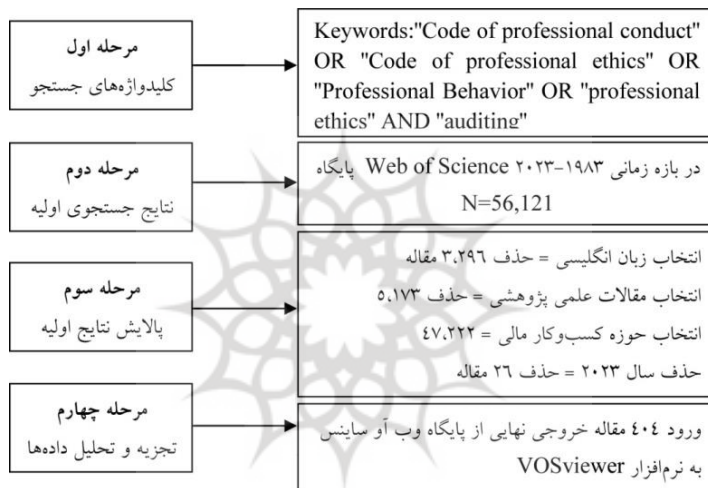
مرحله اول
کلیدواژه‌های جستجو

Keywords:"Code of professional conduct" OR "Code of professional ethics" OR "Professional Behavior" OR "professional ethics" AND "auditing"

مرحله دوم
نتایج جستجوی اولیه

پایگاه Web of Science در بازه زمانی ۱۹۸۳-۲۰۲۳
N=56,121

مرحله سوم
پالایش نتایج اولیه

انتخاب زبان انگلیسی = حذف ۳،۲۹۶ مقاله
انتخاب مقالات علمی پژوهشی = حذف ۵،۱۷۳
انتخاب حوزه کسب‌وکار مالی = ۴۷،۲۲۲
حذف سال ۲۰۲۳ = حذف ۲۶ مقاله

مرحله چهارم
تجزیه و تحلیل داده‌ها

ورود ۴۰۴ مقاله خروجی نهایی از پایگاه وب آو ساینس به نرم‌افزار VOSviewer